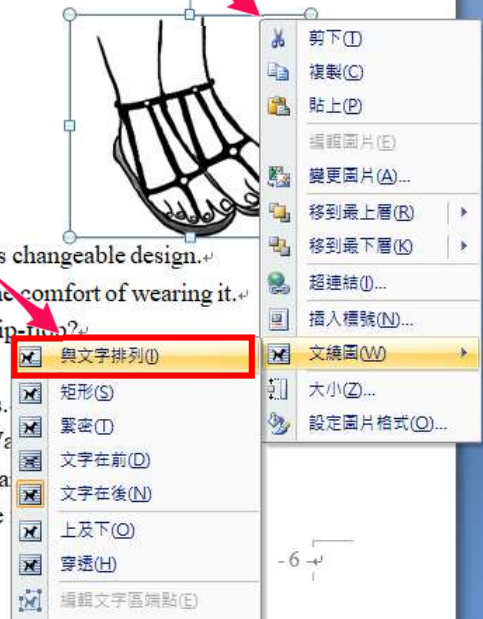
剪下(T)
複製(C)
貼上(P)
編輯圖片(E)
變更圖片(A)...
移到最上層(R)
移到最下層(K)
超連結(I)...
插入標號(N)...
文繞圖(W)
大小(Z)...
設定圖片格式(O)...

s changeable design.
e comfort of wearing it.
ip-flop?

與文字排列(I)
矩形(S)
緊密(T)
文字在前(D)
文字在後(N)
上及下(O)
穿透(H)
編輯文字區端點(E)

- 6 -